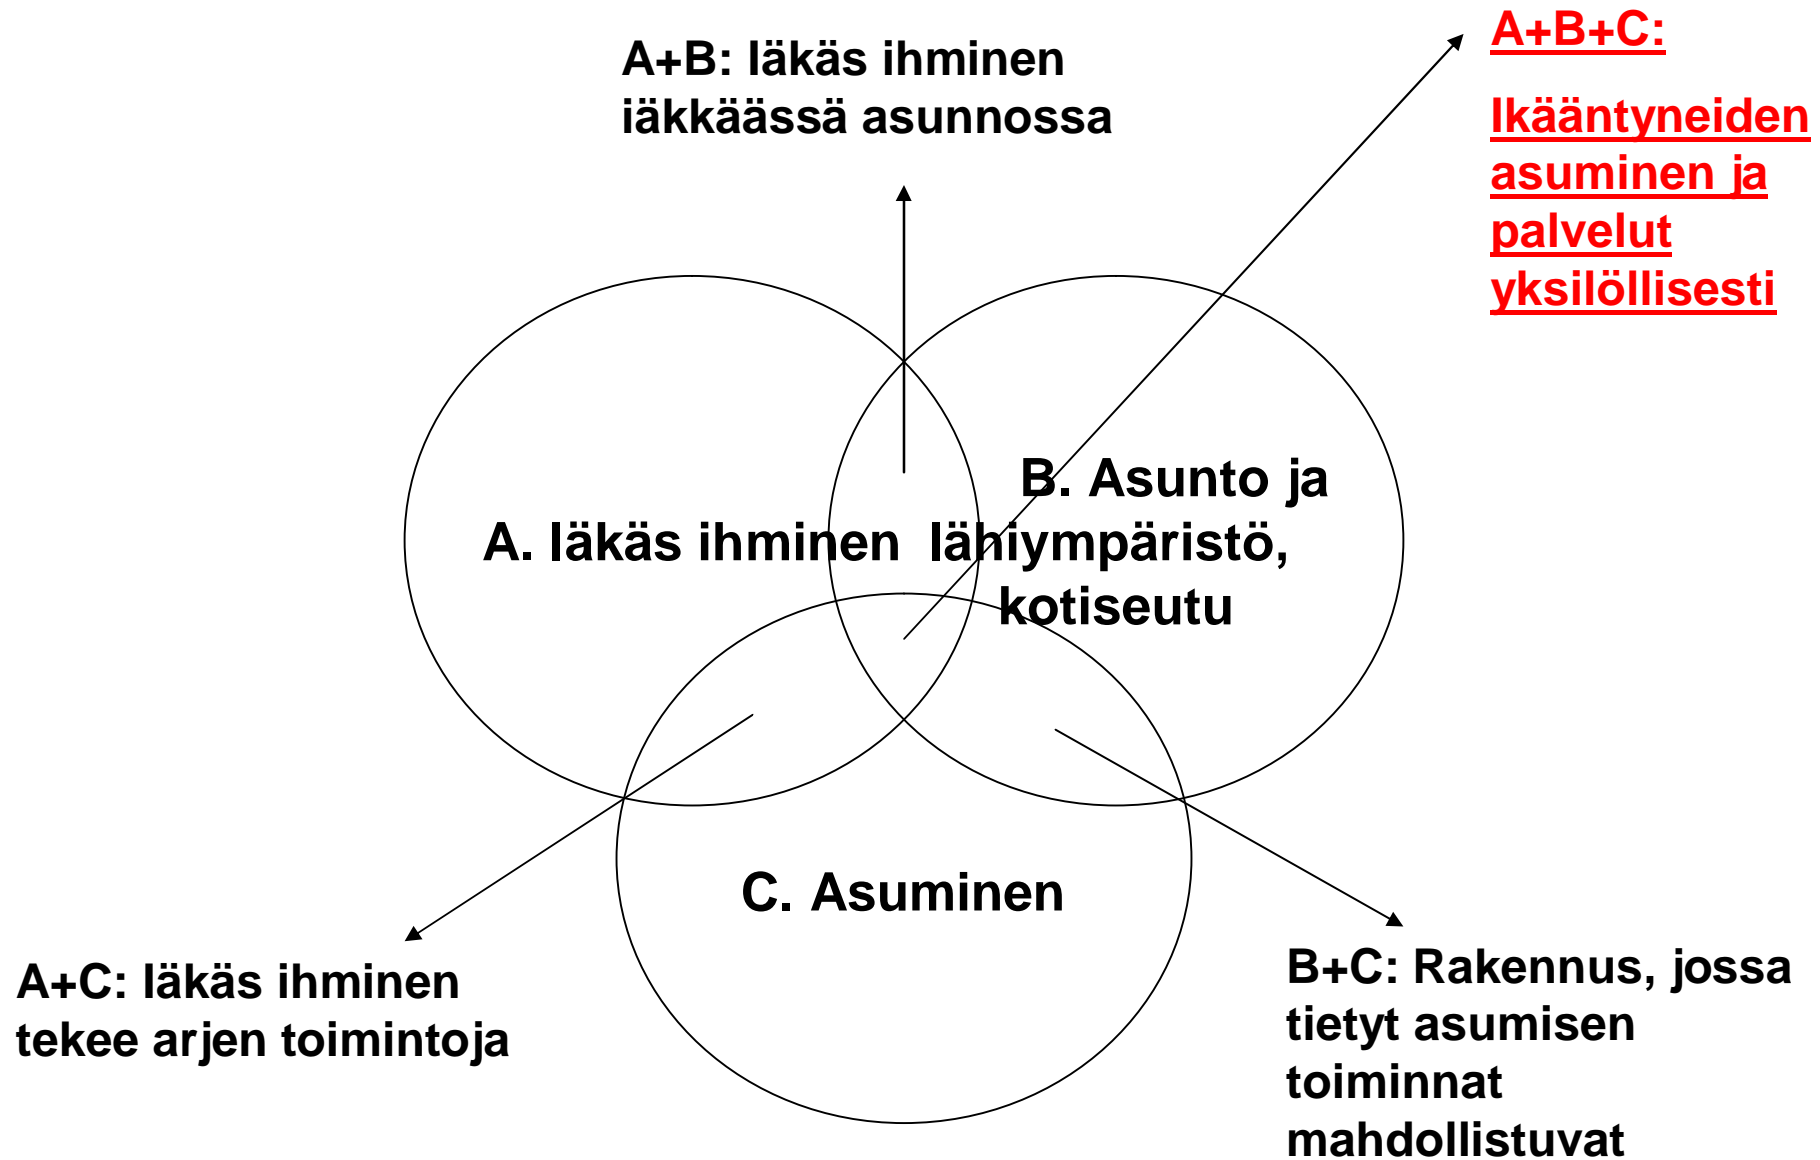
A+B: Iäkäs ihminen iäkkäässä asunnossa

A+B+C:

Ikääntyneiden asuminen ja palvelut yksilöllisesti

A. Iäkäs ihminen

B. Asunto ja lähiympäristö, kotiseutu

C. Asuminen

A+C: Iäkäs ihminen tekee arjen toimintoja

B+C: Rakennus, jossa tietyt asumisen toiminnat mahdollistuvat